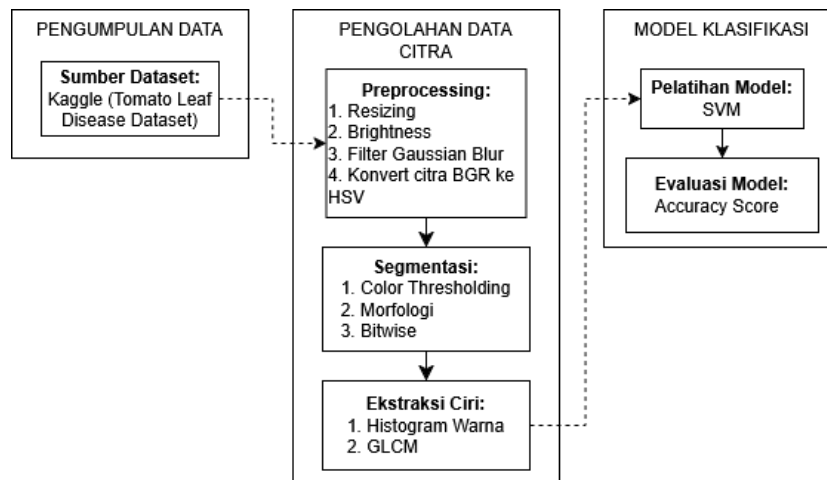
PENGUMPULAN DATA

Sumber Dataset:
Kaggle (Tomato Leaf Disease Dataset)

PENGOLAHAN DATA CITRA

Preprocessing:
1. Resizing
2. Brightness
3. Filter Gaussian Blur
4. Konvert citra BGR ke HSV

Segmentasi:
1. Color Thresholding
2. Morfologi
3. Bitwise

Ekstraksi Ciri:
1. Histogram Warna
2. GLCM

MODEL KLASIFIKASI

Pelatihan Model:
SVM

Evaluasi Model:
Accuracy Score